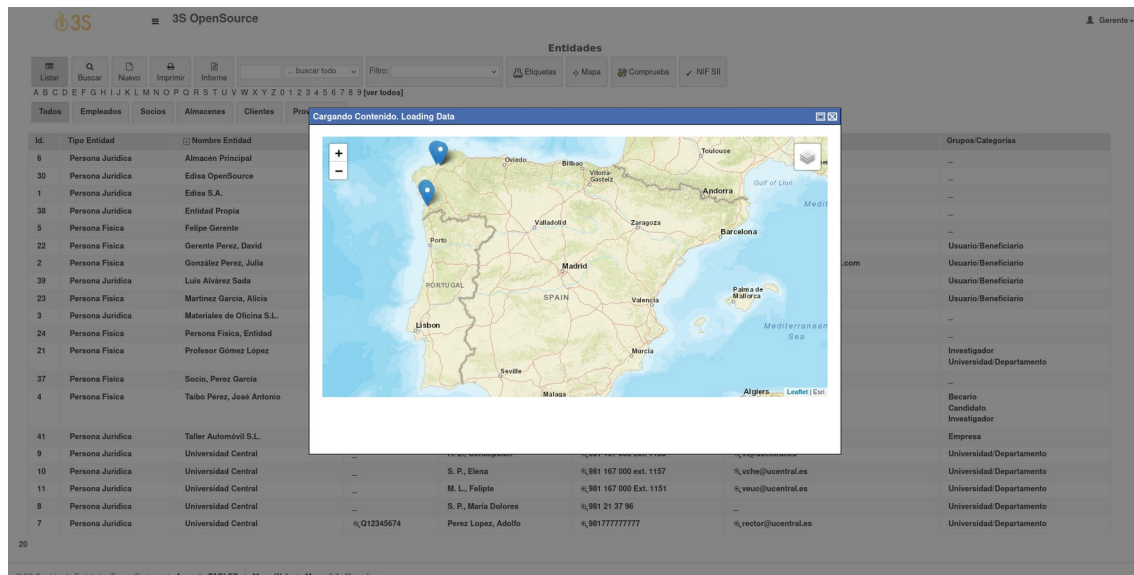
3S ≡ 3S OpenSource

Gerente

Entidades

Listar Buscar Nuevo Imprimir Informe ... buscar todo Filtro: Etiquetas Mapa Comprueba NIF SII

A B C D E F G H I J K L M N O P Q R S T U V W X Y Z 0 1 2 3 4 5 6 7 8 9 [ver todos]

Todos Empleados Socios Almacenes Clientes Pro

| Id. | Tipo Entidad | Nombre Entidad | | | | | Grupos/Categorías |
|---|---|---|---|---|---|---|---|
| 6 | Persona Jurídica | Almacén Principal | | | | | _ |
| 30 | Persona Jurídica | Edisa OpenSource | | | | | _ |
| 1 | Persona Jurídica | Edisa S.A. | | | | | _ |
| 38 | Persona Jurídica | Entidad Propia | | | | | _ |
| 5 | Persona Física | Felipe Gerente | | | | | _ |
| 22 | Persona Física | Gerente Perez, David | | | | | Usuario/Beneficiario |
| 2 | Persona Física | González Perez, Julia | | | | .com | Usuario/Beneficiario |
| 39 | Persona Jurídica | Luis Alvárez Sada | | | | | Usuario/Beneficiario |
| 23 | Persona Física | Martínez García, Alicia | | | | | Usuario/Beneficiario |
| 3 | Persona Jurídica | Materiales de Oficina S.L. | | | | | _ |
| 24 | Persona Física | Persona Física, Entidad | | | | | _ |
| 21 | Persona Física | Profesor Gómez López | | | | | Investigador Universidad/Departamento |
| 37 | Persona Física | Socio, Perez García | | | | | _ |
| 4 | Persona Física | Taibo Pérez, José Antonio | | | | | Becario Candidato Investigador |
| 41 | Persona Jurídica | Taller Automóvil S.L. | | | | | Empresa |
| 9 | Persona Jurídica | Universidad Central | | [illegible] | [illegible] | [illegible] | Universidad/Departamento |
| 10 | Persona Jurídica | Universidad Central | _ | S. P., Elena | 981 167 000 ext. 1157 | vche@ucentral.es | Universidad/Departamento |
| 11 | Persona Jurídica | Universidad Central | _ | M. L., Felipe | 981 167 000 ext. 1151 | veuc@ucentral.es | Universidad/Departamento |
| 8 | Persona Jurídica | Universidad Central | _ | S. P., María Dolores | 981 21 37 96 | _ | Universidad/Departamento |
| 7 | Persona Jurídica | Universidad Central | Q12345674 | Perez Lopez, Adolfo | 981777777777 | rector@ucentral.es | Universidad/Departamento |

20

Cargando Contenido. Loading Data

+
−

Oviedo Bilbao Vitoria-Gasteiz Toulouse Gulf of Lion Andorra Medit Valladolid Zaragoza Barcelona Porto Madrid PORTUGAL SPAIN Valencia Palma de Mallorca Lisbon Mediterranean Sea Murcia Seville Málaga Algiers Leaflet | Esri